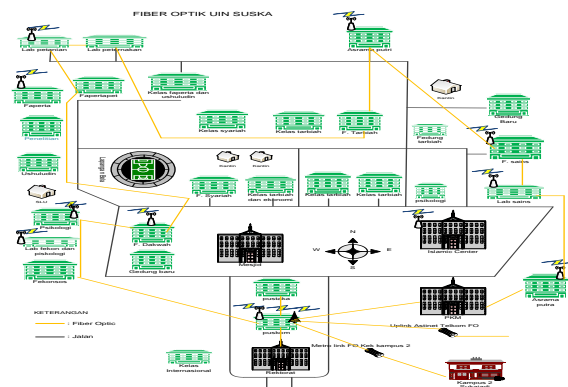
FIBER OPTIK UIN SUSKA

Lab pelatian
Lab peternakan
Asrama putri
Faperta
Fapertapet
Kelas faperta dan ushuludin
Perikanan
Kelas syariah
Kelas tarbiah
F. Tarbiah
Gedung Baru
Pasca
Fakultas tarbiah
F. sains
Ushuludin
Lapangan Bola
Fakultas Syariah
Kelas sosial dan ekonomi
Kelas tarbiah
Kelas tarbiah
psikologi
Lab sains
SLU
F. Syariah
Psikologi
F. Dakwah
Lab tekon dan psikologi
Gedung baru
Mesjid
Islamic Center
Fekonsos
N
W
E
S
pustaka
Asrama putra
PKM
KETERANGAN
: Fiber Optic
: Jalan
pusKom
Uplink Astinet Telkom FO
Metro link FO Kek kampus 2
Rektorat
Kelas Internasional
Kampus 2 Sukajadi